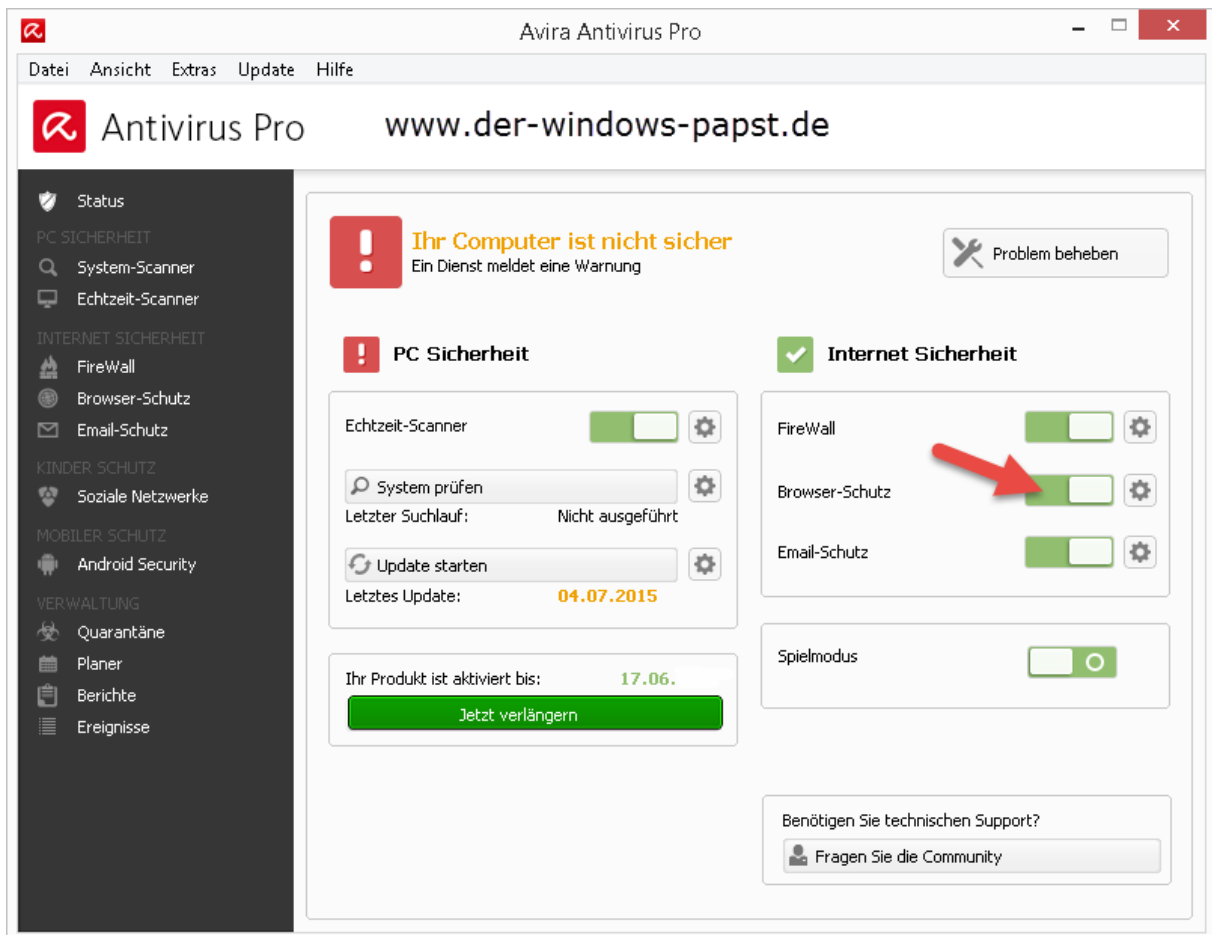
Avira Antivirus Pro

Datei Ansicht Extras Update Hilfe

Antivirus Pro www.der-windows-papst.de

Status
PC SICHERHEIT
System-Scanner
Echtzeit-Scanner
INTERNET SICHERHEIT
FireWall
Browser-Schutz
Email-Schutz
KINDER SCHUTZ
Soziale Netzwerke
MOBILER SCHUTZ
Android Security
VERWALTUNG
Quarantäne
Planer
Berichte
Ereignisse

Ihr Computer ist nicht sicher
Ein Dienst meldet eine Warnung

Problem beheben

PC Sicherheit

Echtzeit-Scanner

System prüfen
Letzter Suchlauf: Nicht ausgeführt

Update starten
Letztes Update: 04.07.2015

Ihr Produkt ist aktiviert bis: 17.06.
Jetzt verlängern

Internet Sicherheit

FireWall

Browser-Schutz

Email-Schutz

Spielmodus

Benötigen Sie technischen Support?
Fragen Sie die Community